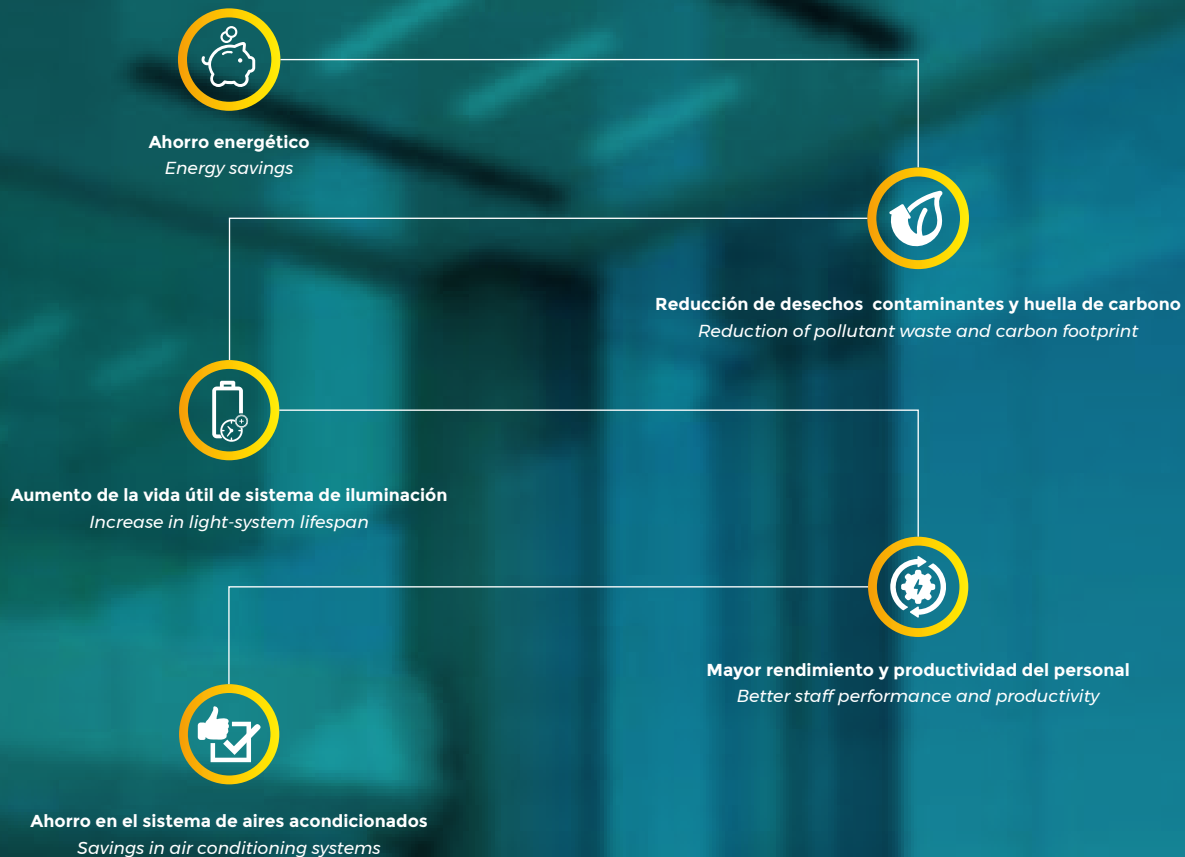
Ahorro energético
Energy savings

Reducción de desechos contaminantes y huella de carbono
Reduction of pollutant waste and carbon footprint

Aumento de la vida útil de sistema de iluminación
Increase in light-system lifespan

Mayor rendimiento y productividad del personal
Better staff performance and productivity

Ahorro en el sistema de aires acondicionados
Savings in air conditioning systems